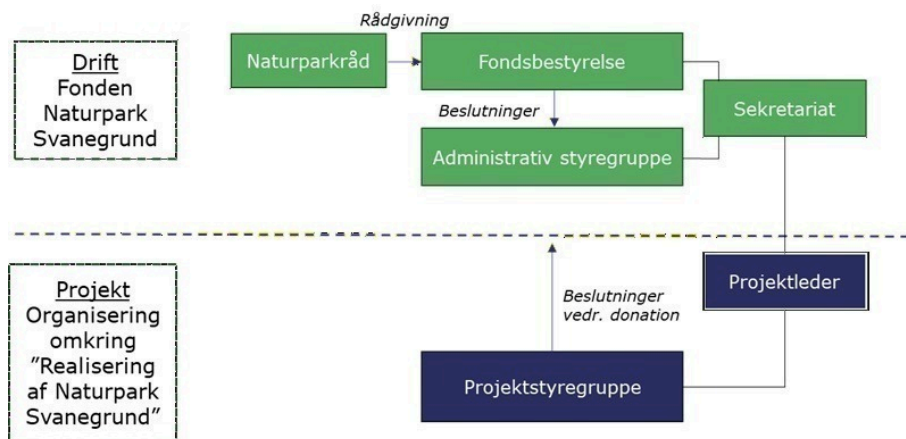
Drift
Fonden
Naturpark
Svanegrund

Rådgivning

Naturparkråd

Fondsbestyrelse

Beslutninger

Sekretariat

Administrativ styregruppe

Projekt
Organisering
omkring
"Realisering
af Naturpark
Svanegrund"

Projektleder

Beslutninger
vedr. donation

Projektstyregruppe